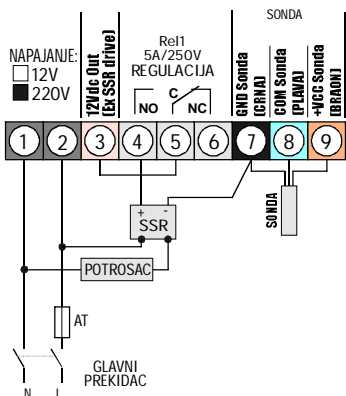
NAPAJANJE:
12V
220V

12Vdc Out (Ex SSR drive)

Rel1
5A/250V
REGULACIJA
NO
C
NC

SONDA
GND Sonda (CRNA)
COM Sonda (PLAVA)
+VCC Sonda (BRAON)

1 2 3 4 5 6 7 8 9

+ -
SSR

SONDA

POTROSAC

AT

GLAVNI
PREKIDAC

N L